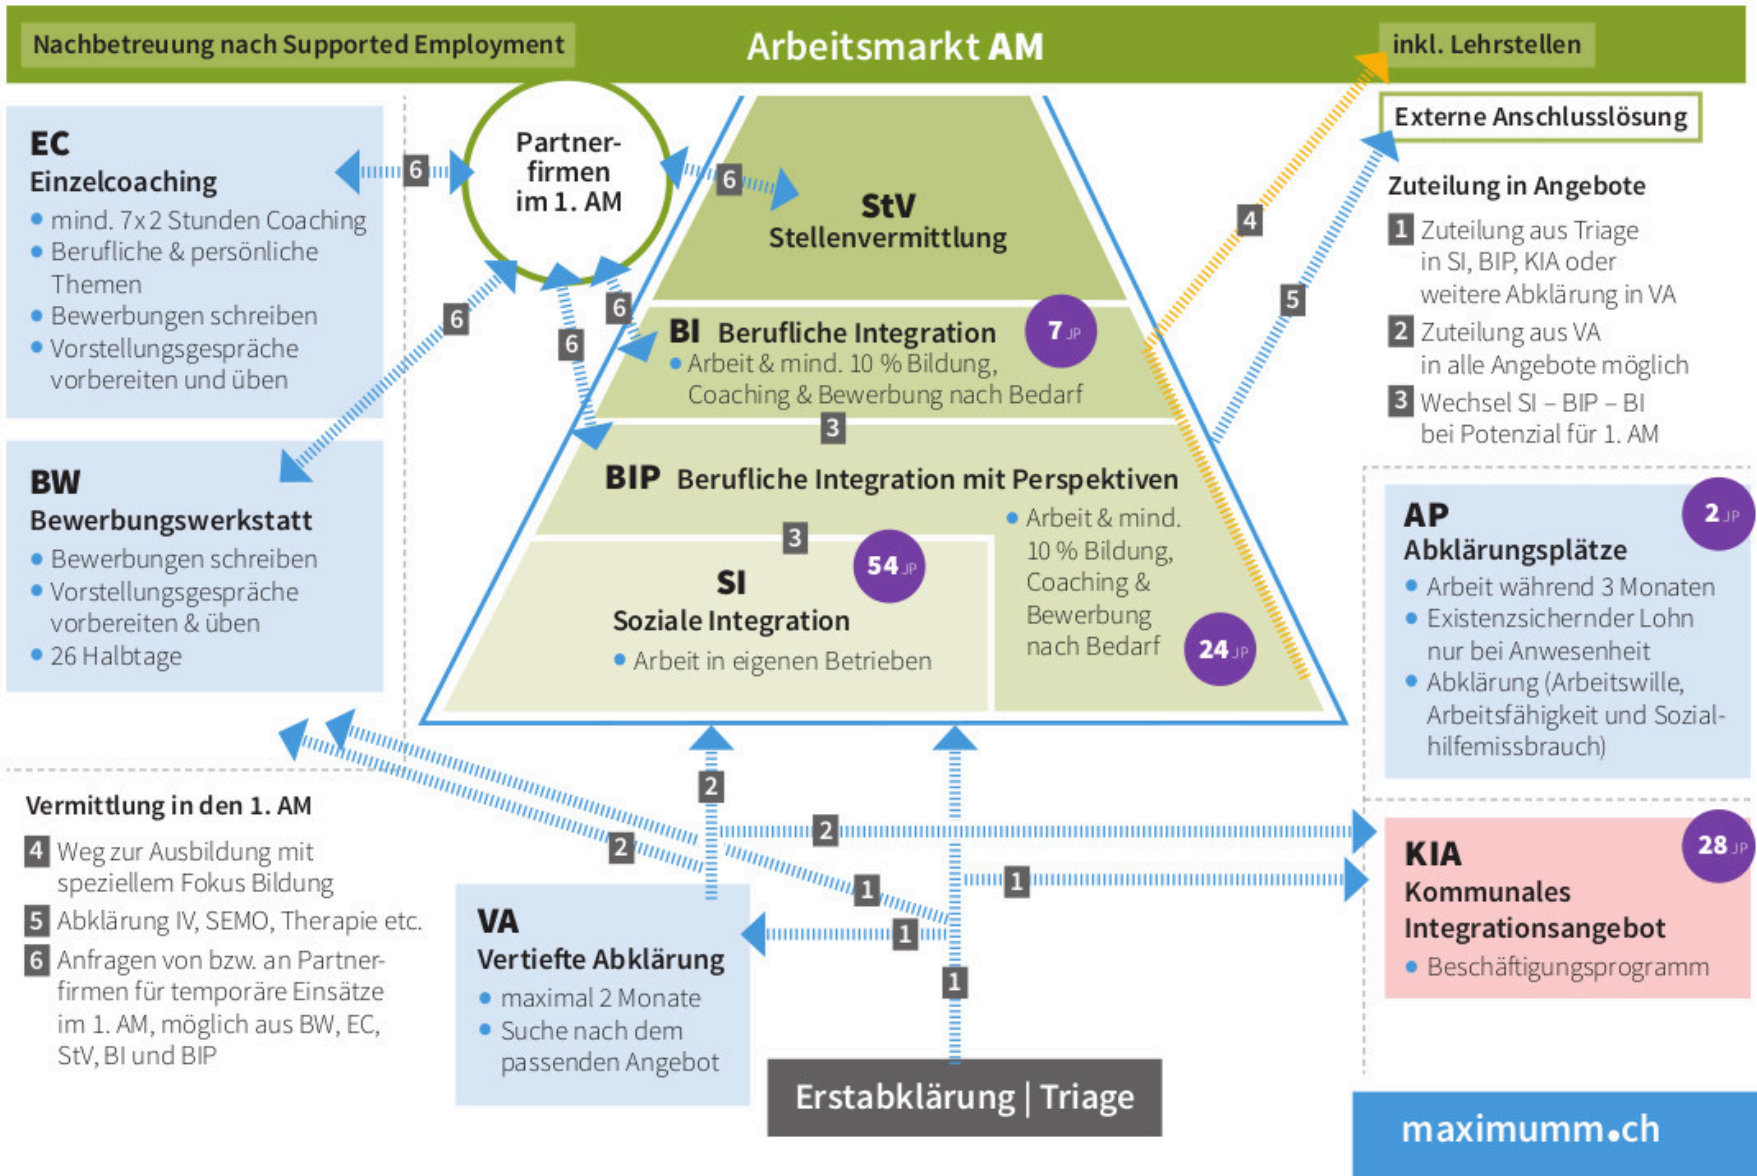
Nachbetreuung nach Supported Employment

Arbeitsmarkt AM

inkl. Lehrstellen

Externe Anschlusslösung

EC
Einzelcoaching
• mind. 7x2 Stunden Coaching
• Berufliche & persönliche Themen
• Bewerbungen schreiben
• Vorstellungsgespräche vorbereiten und üben

6

Partnerfirmen im 1. AM

6

StV
Stellenvermittlung

4

5

Zuteilung in Angebote
1 Zuteilung aus Triage in SI, BIP, KIA oder weitere Abklärung in VA
2 Zuteilung aus VA in alle Angebote möglich
3 Wechsel SI – BIP – BI bei Potenzial für 1. AM

6

6

6

BI Berufliche Integration
7 JP
• Arbeit & mind. 10 % Bildung, Coaching & Bewerbung nach Bedarf

3

BW
Bewerbungswerkstatt
• Bewerbungen schreiben
• Vorstellungsgespräche vorbereiten & üben
• 26 Halbtage

BIP Berufliche Integration mit Perspektiven
• Arbeit & mind. 10 % Bildung, Coaching & Bewerbung nach Bedarf
24 JP

3

SI
Soziale Integration
54 JP
• Arbeit in eigenen Betrieben

AP
Abklärungsplätze
2 JP
• Arbeit während 3 Monaten
• Existenzsichernder Lohn nur bei Anwesenheit
• Abklärung (Arbeitswille, Arbeitsfähigkeit und Sozialhilfemissbrauch)

Vermittlung in den 1. AM
4 Weg zur Ausbildung mit speziellem Fokus Bildung
5 Abklärung IV, SEMO, Therapie etc.
6 Anfragen von bzw. an Partnerfirmen für temporäre Einsätze im 1. AM, möglich aus BW, EC, StV, BI und BIP

2

2

2

1

1

1

1

KIA
Kommunales Integrationsangebot
28 JP
• Beschäftigungsprogramm

VA
Vertiefte Abklärung
• maximal 2 Monate
• Suche nach dem passenden Angebot

Erstabklärung | Triage

maximumm.ch